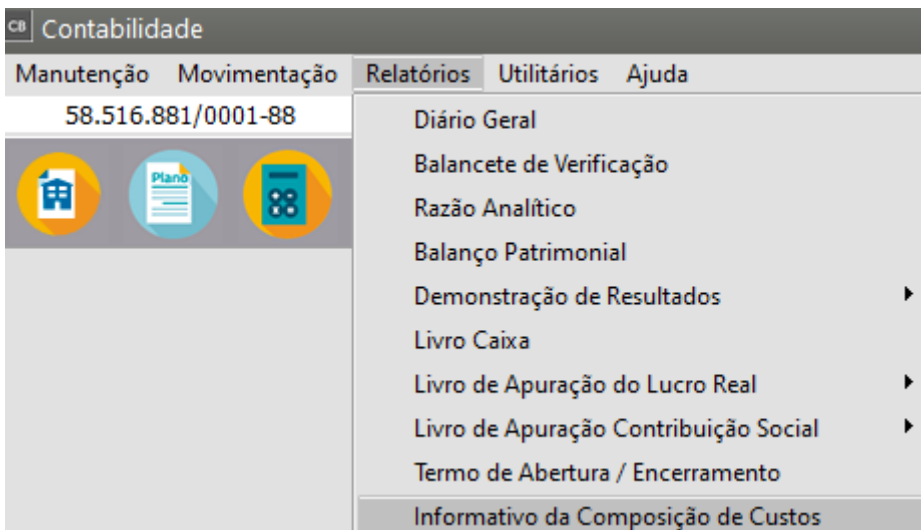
CB Contabilidade

Manutenção Movimentação Relatórios Utilitários Ajuda

58.516.881/0001-88

Plano

Diário Geral
Balancete de Verificação
Razão Analítico
Balanço Patrimonial
Demonstração de Resultados
Livro Caixa
Livro de Apuração do Lucro Real
Livro de Apuração Contribuição Social
Termo de Abertura / Encerramento
Informativo da Composição de Custos